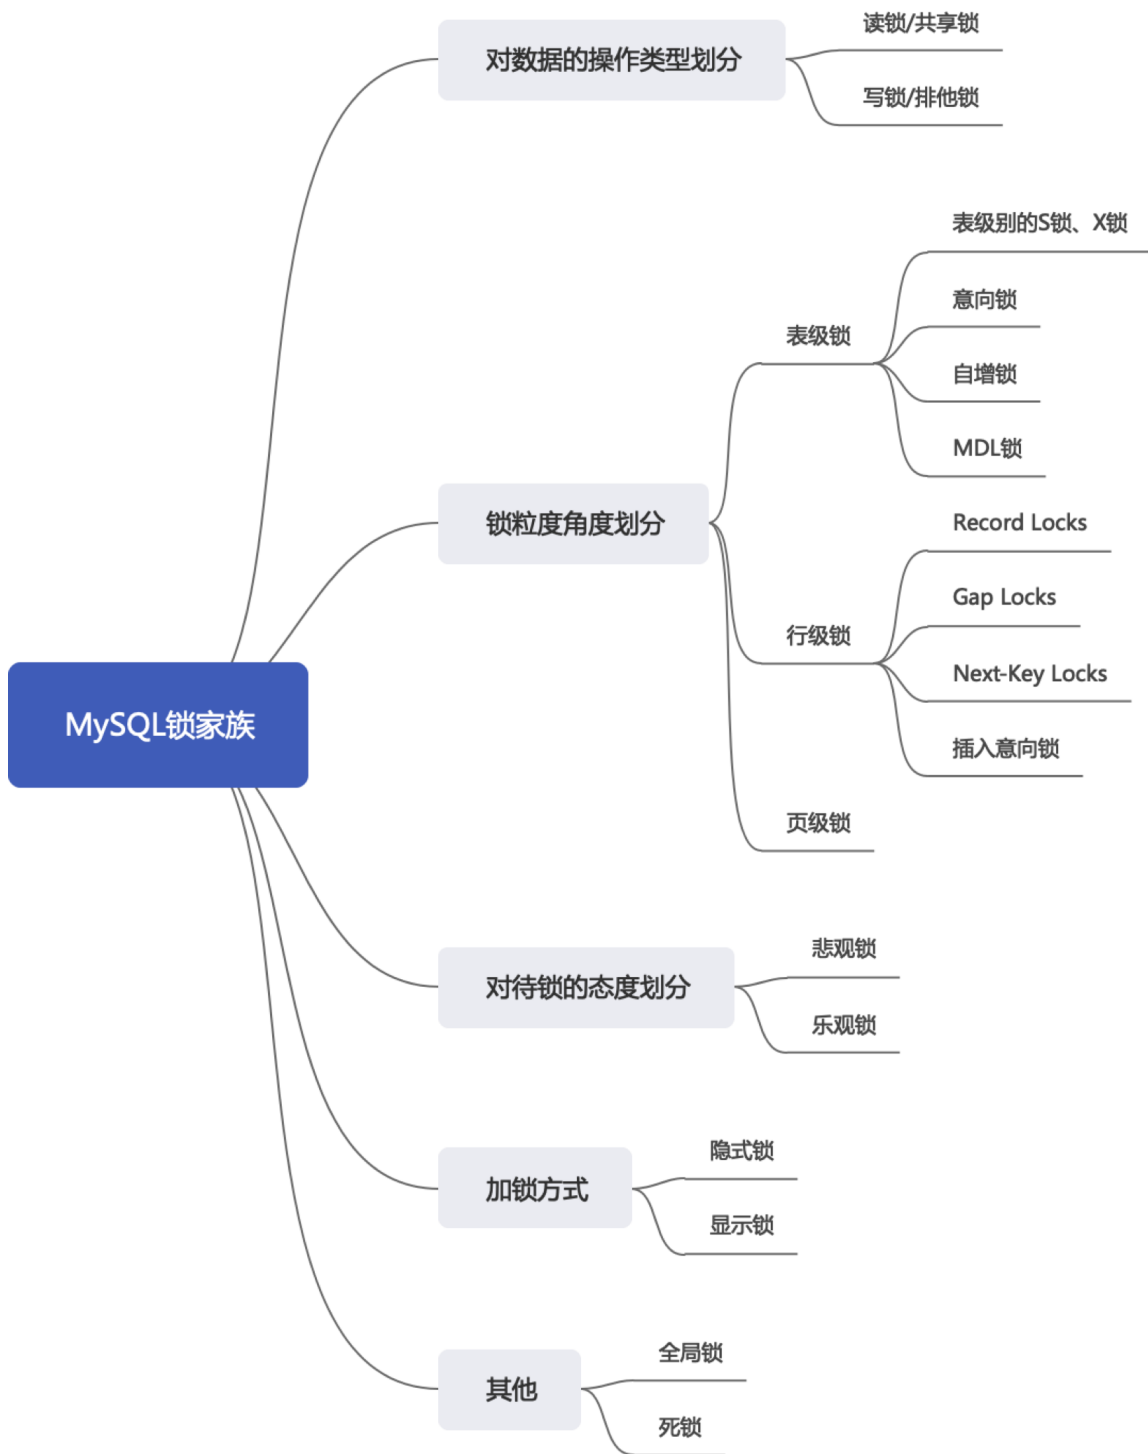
MySQL锁家族

对数据的操作类型划分

读锁/共享锁

写锁/排他锁

锁粒度角度划分

表级锁

表级别的S锁、X锁

意向锁

自增锁

MDL锁

行级锁

Record Locks

Gap Locks

Next-Key Locks

插入意向锁

页级锁

对待锁的态度划分

悲观锁

乐观锁

加锁方式

隐式锁

显示锁

其他

全局锁

死锁